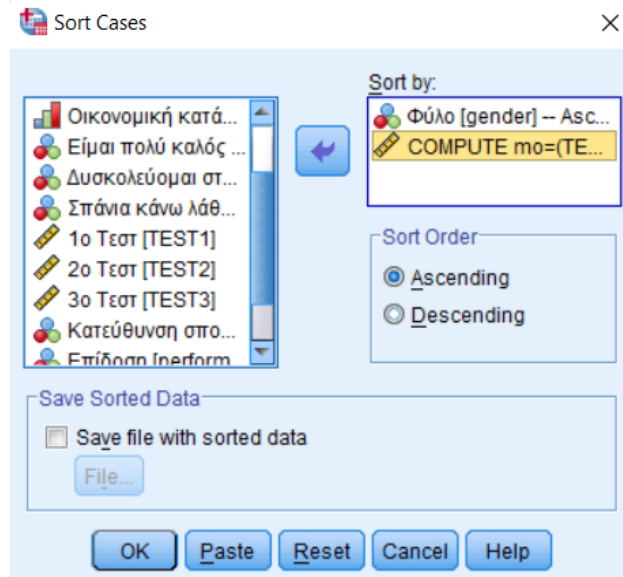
Sort Cases

Οικονομική κατά...
Είμαι πολύ καλός ...
Δυσκολεύομαι στ...
Σπάνια κάνω λάθ...
1ο Τεστ [TEST1]
2ο Τεστ [TEST2]
3ο Τεστ [TEST3]
Κατεύθυνση σπο...
Επίδοση [perform...

Sort by:
Φύλο [gender] -- Asc...
COMPUTE mo=(TE...

Sort Order
Ascending
Descending

Save Sorted Data
Save file with sorted data
File...

OK Paste Reset Cancel Help